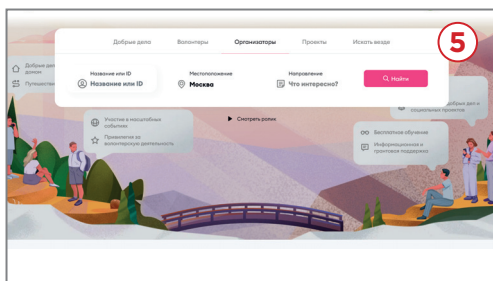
Добрые дела Волонтеры Организаторы Проекты Искать везде

5

Добрые дела дома

Путешестви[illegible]

Название или ID
Название или ID

Местоположение
Москва

Направление
Что интересно?

Найти

Участие в масштабных событиях

Признается за волонтерскую деятельность

Смотреть ролик

Добрые дела и социальных проектов

Бесплатное обучение

Информационная и грантовая поддержка